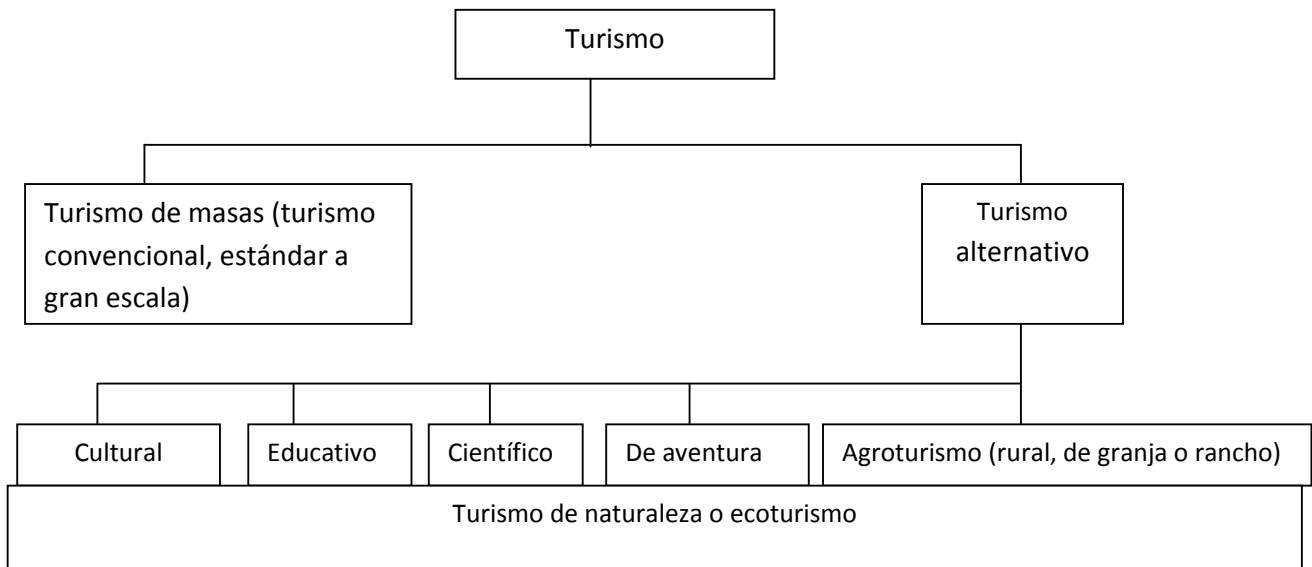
Turismo

Turismo de masas (turismo convencional, estándar a gran escala)

Turismo alternativo

Cultural

Educativo

Científico

De aventura

Agroturismo (rural, de granja o rancho)

Turismo de naturaleza o ecoturismo